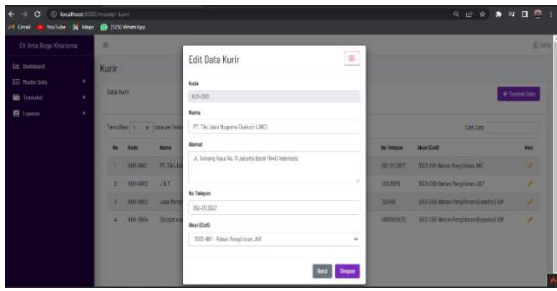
localhost:8080/master-kurir

Gmail YouTube Maps (129) WhatsApp

CV Anta Bogo Kharisma

Dashboard

Master Data

Transaksi

Laporan

Kurir

Data Kurir

+ Tambah Data

Tampilkan 10 data per halaman

Cari Data

| No | Kode | Nama | | No Telepon | Akun (CoA) | Aksi |
|---|---|---|---|---|---|---|
| 1 | KUR-0001 | PT. Tiki Jalur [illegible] | | 021-211-2877 | 1003-130 - Beban Pengiriman JNT | |
| 2 | KUR-0002 | J&T | | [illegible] | 1003-130 - Beban Pengiriman JNT | |
| 3 | KUR-0003 | Jalur Nugraha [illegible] | | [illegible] | 1003-130 - Beban Pengiriman Ekspedisi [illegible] | |
| 4 | KUR-0004 | Shopee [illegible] | | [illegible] | 1003-130 - Beban Pengiriman Ekspedisi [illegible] | |

Edit Data Kurir

Kode

KUR-0001

Nama

PT. Tiki Jalur Nugraha Ekakurir (JNE)

Alamat

Jl. Tomang Raya No. 11 Jakarta Barat 11440 Indonesia

No Telepon

021-211-2877

Akun (CoA)

1003-130 - Beban Pengiriman JNT

Batal

Simpan